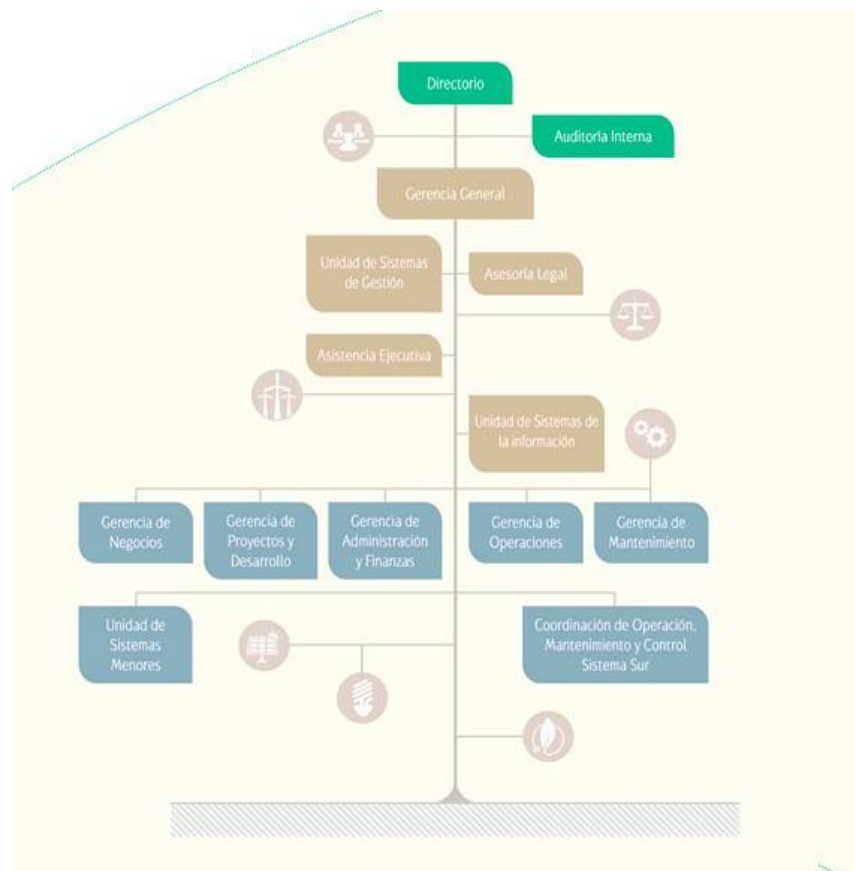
Directorio

Auditoría Interna

Gerencia General

Unidad de Sistemas de Gestión

Asesoría Legal

Asistencia Ejecutiva

Unidad de Sistemas de la información

Gerencia de Negocios

Gerencia de Proyectos y Desarrollo

Gerencia de Administración y Finanzas

Gerencia de Operaciones

Gerencia de Mantenimiento

Unidad de Sistemas Menores

Coordinación de Operación, Mantenimiento y Control Sistema Sur